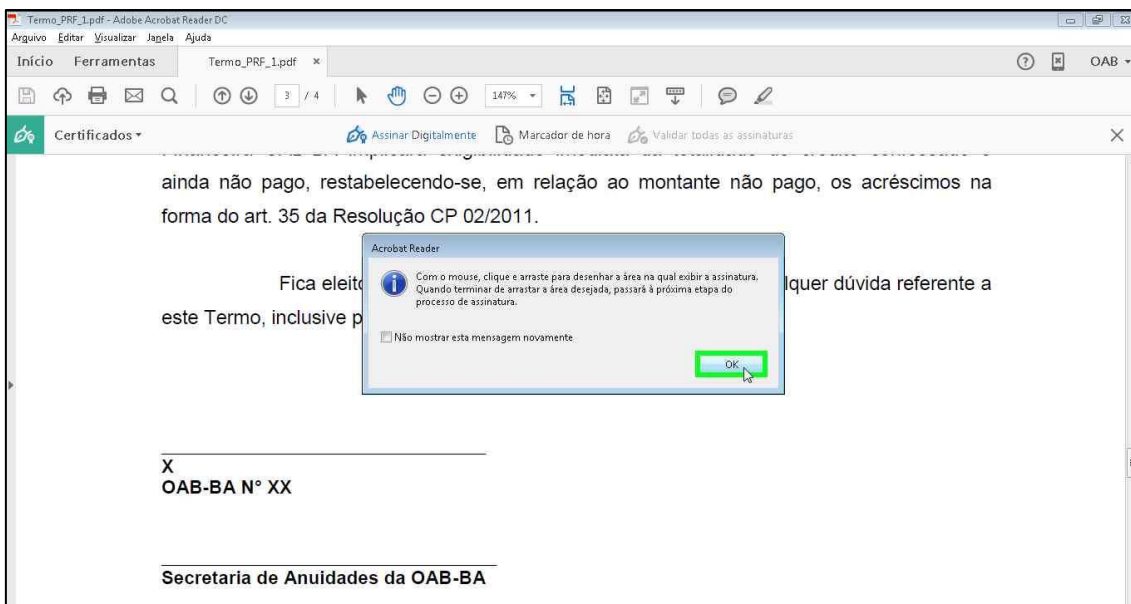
Termo_PRF_1.pdf - Adobe Acrobat Reader DC
Arquivo Editar Visualizar Janela Ajuda
Início Ferramentas Termo_PRF_1.pdf ×
OAB
3 / 4 147%
Certificados
Assinar Digitalmente Marcador de hora Validar todas as assinaturas

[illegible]

ainda não pago, restabelecendo-se, em relação ao montante não pago, os acréscimos na forma do art. 35 da Resolução CP 02/2011.

Fica eleit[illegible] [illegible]lquer dúvida referente a este Termo, inclusive p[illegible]

Acrobat Reader
Com o mouse, clique e arraste para desenhar a área na qual exibir a assinatura. Quando terminar de arrastar a área desejada, passará à próxima etapa do processo de assinatura.
Não mostrar esta mensagem novamente
OK

X
OAB-BA N° XX

Secretaria de Anuidades da OAB-BA